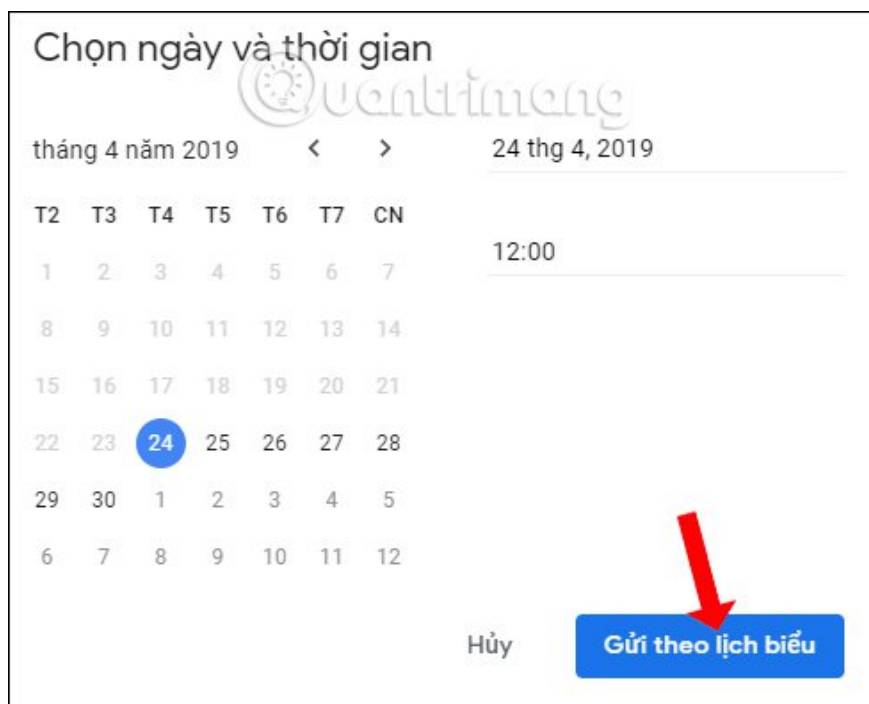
Chọn ngày và thời gian

Quantrimang

tháng 4 năm 2019 < >

24 thg 4, 2019

12:00

| T2 | T3 | T4 | T5 | T6 | T7 | CN |
|---|---|---|---|---|---|---|
| 1 | 2 | 3 | 4 | 5 | 6 | 7 |
| 8 | 9 | 10 | 11 | 12 | 13 | 14 |
| 15 | 16 | 17 | 18 | 19 | 20 | 21 |
| 22 | 23 | 24 | 25 | 26 | 27 | 28 |
| 29 | 30 | 1 | 2 | 3 | 4 | 5 |
| 6 | 7 | 8 | 9 | 10 | 11 | 12 |

Hủy

Gửi theo lịch biểu